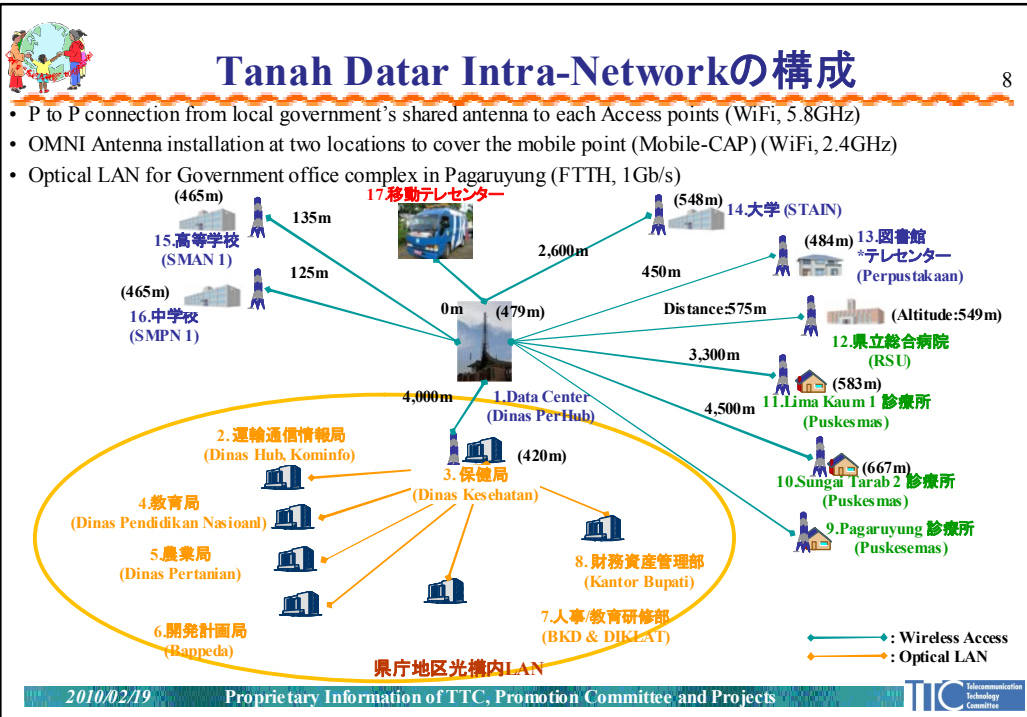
Tanah Datar Intra-Networkの構成

8

• P to P connection from local government's shared antenna to each Access points (WiFi, 5.8GHz)
• OMNI Antenna installation at two locations to cover the mobile point (Mobile-CAP) (WiFi, 2.4GHz)
• Optical LAN for Government office complex in Pagaruyung (FTTH, 1Gb/s)

(465m)
135m
15.高等学校
(SMAN 1)

17.移動テレセンター

(548m) 14.大学 (STAIN)

2,600m

(484m) 13.図書館
*テレセンター
(Perpustakaan)

450m

125m
(465m)
16.中学校
(SMPN 1)

0m (479m)

Distance:575m (Altitude:549m)
12.県立総合病院
(RSU)

3,300m
(583m)
11.Lima Kaum 1 診療所
(Puskesmas)

4,000m
1.Data Center
(Dinas PerHub)

4,500m

2.運輸通信情報局
(Dinas Hub, Kominfo)

3.保健局
(Dinas Kesehatan)
(420m)

(667m)
10.Sungai Tarab 2 診療所
(Puskesmas)

4.教育局
(Dinas Pendidikan Nasioanl)

9.Pagaruyung 診療所
(Puskesemas)

5.農業局
(Dinas Pertanian)

8.財務資産管理部
(Kantor Bupati)

6.開発計画局
(Bappeda)

7.人事/教育研修部
(BKD & DIKLAT)

: Wireless Access
: Optical LAN

県庁地区光構内LAN

2010/02/19 Proprietary Information of TTC, Promotion Committee and Projects

TTC Telecommunication Technology Committee